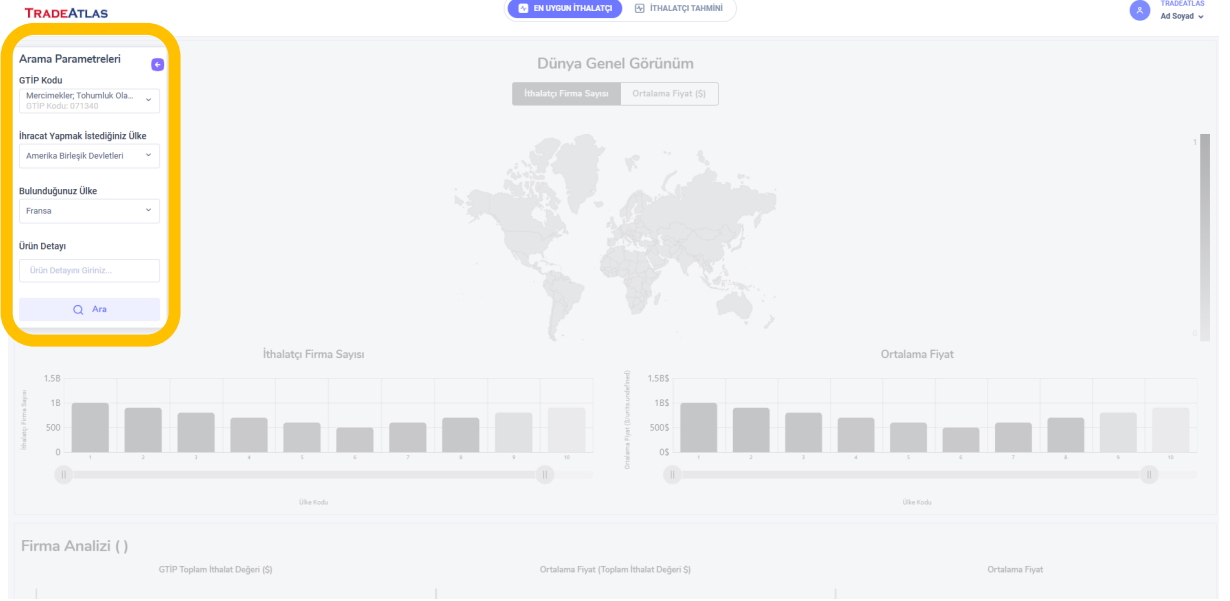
TRADEATLAS

EN UYGUN İTHALATÇI | İTHALATÇI TAHMİNİ

TRADEATLAS
Ad Soyad

Arama Parametreleri

GTİP Kodu
Mercimekler; Tohumluk Ola...
GTİP Kodu: 071340

İhracat Yapmak İstediğiniz Ülke
Amerika Birleşik Devletleri

Bulunduğunuz Ülke
Fransa

Ürün Detayı
Ürün Detayını Giriniz...

Ara

Dünya Genel Görünüm

İthalatçı Firma Sayısı | Ortalama Fiyat ($)

1
0

İthalatçı Firma Sayısı

1,5B
1B
500
0
İthalatçı Firma Sayısı
1 2 3 4 5 6 7 8 9 10
Ülke Kodu

Ortalama Fiyat

1,5B$
1B$
500$
0$
Ortalama Fiyat (Evrans undefined)
1 2 3 4 5 6 7 8 9 10
Ülke Kodu

Firma Analizi ( )

GTİP Toplam İthalat Değeri ($)

Ortalama Fiyat (Toplam İthalat Değeri $)

Ortalama Fiyat